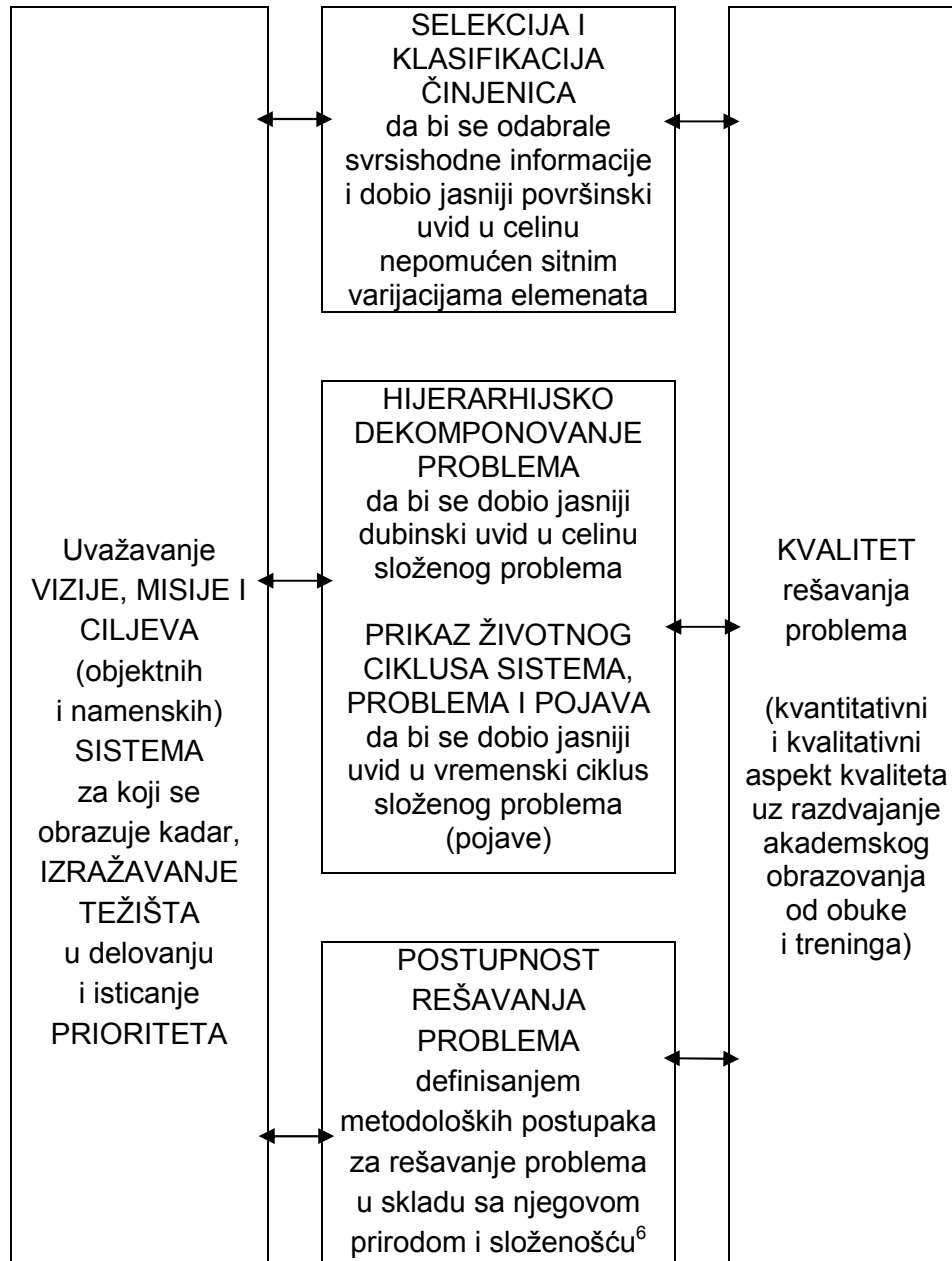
Uvažavanje VIZIJE, MISIJE I CILJEVA (objektnih i namenskih) SISTEMA za koji se obrazuje kadar, IZRAŽAVANJE TEŽIŠTA u delovanju i isticanje PRIORITETA

SELEKCIJA I KLASIFIKACIJA ČINJENICA da bi se odabrale svrsishodne informacije i dobio jasniji površinski uvid u celinu nepomućen sitnim varijacijama elemenata

HIJERARHIJSKO DEKOMPONOVANJE PROBLEMA da bi se dobio jasniji dubinski uvid u celinu složenog problema

PRIKAZ ŽIVOTNOG CIKLUSA SISTEMA, PROBLEMA I POJAVA da bi se dobio jasniji uvid u vremenski ciklus složenog problema (pojave)

POSTUPNOST REŠAVANJA PROBLEMA definisanjem metodoloških postupaka za rešavanje problema u skladu sa njegovom prirodom i složenošću$^{6}$

KVALITET rešavanja problema

(kvantitativni i kvalitativni aspekt kvaliteta uz razdvajanje akademskog obrazovanja od obuke i treninga)